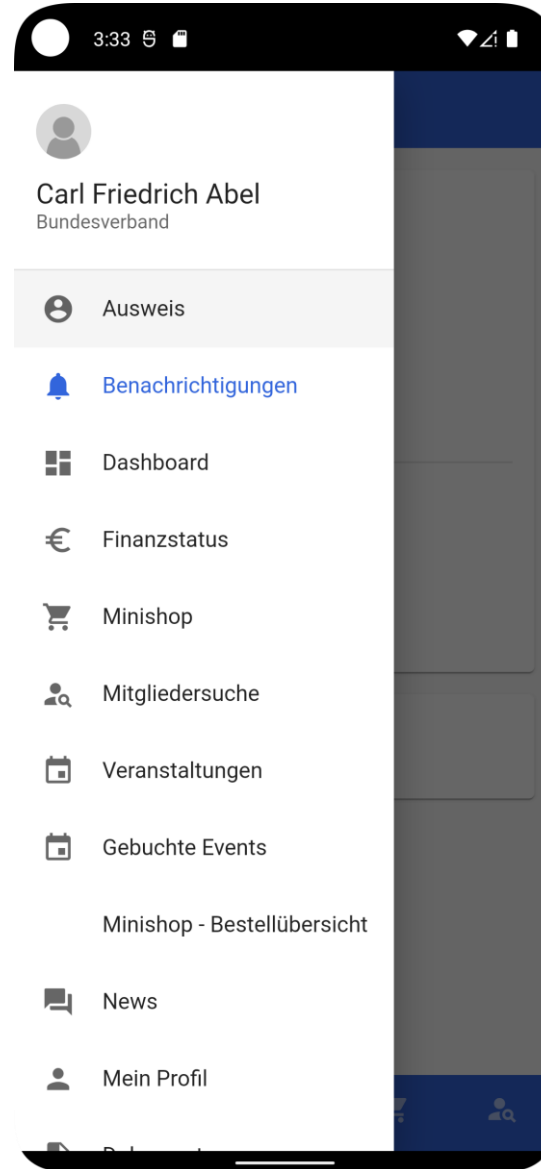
3:33

Carl Friedrich Abel
Bundesverband

Ausweis

Benachrichtigungen

Dashboard

Finanzstatus

Minishop

Mitgliedersuche

Veranstaltungen

Gebuchte Events

Minishop - Bestellübersicht

News

Mein Profil

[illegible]